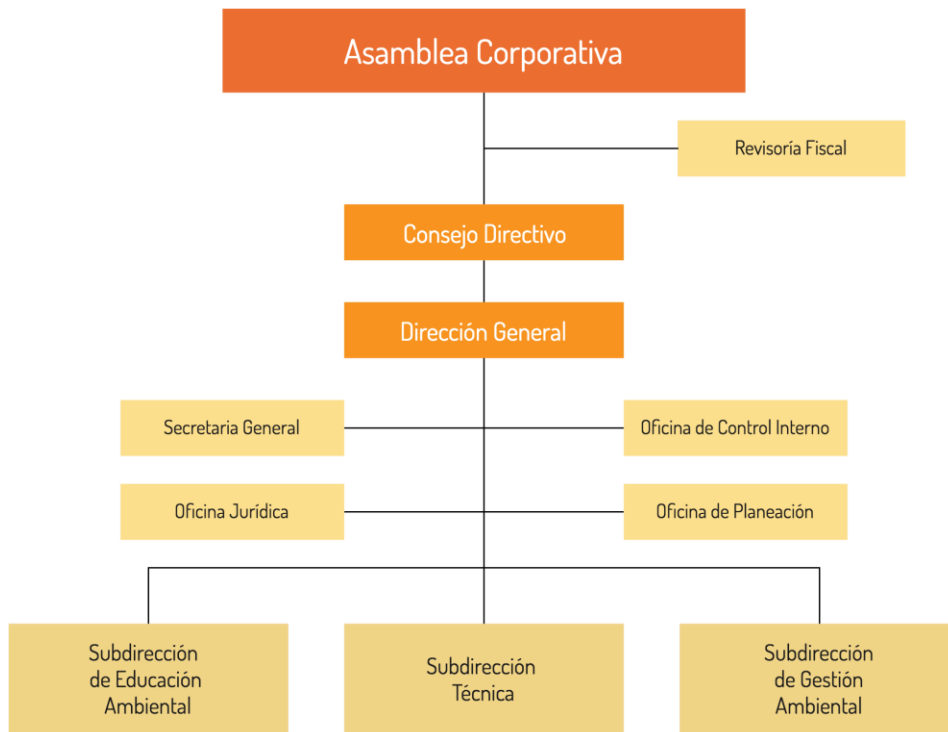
Asamblea Corporativa

Revisoría Fiscal

Consejo Directivo

Dirección General

Secretaria General

Oficina de Control Interno

Oficina Jurídica

Oficina de Planeación

Subdirección de Educación Ambiental

Subdirección Técnica

Subdirección de Gestión Ambiental